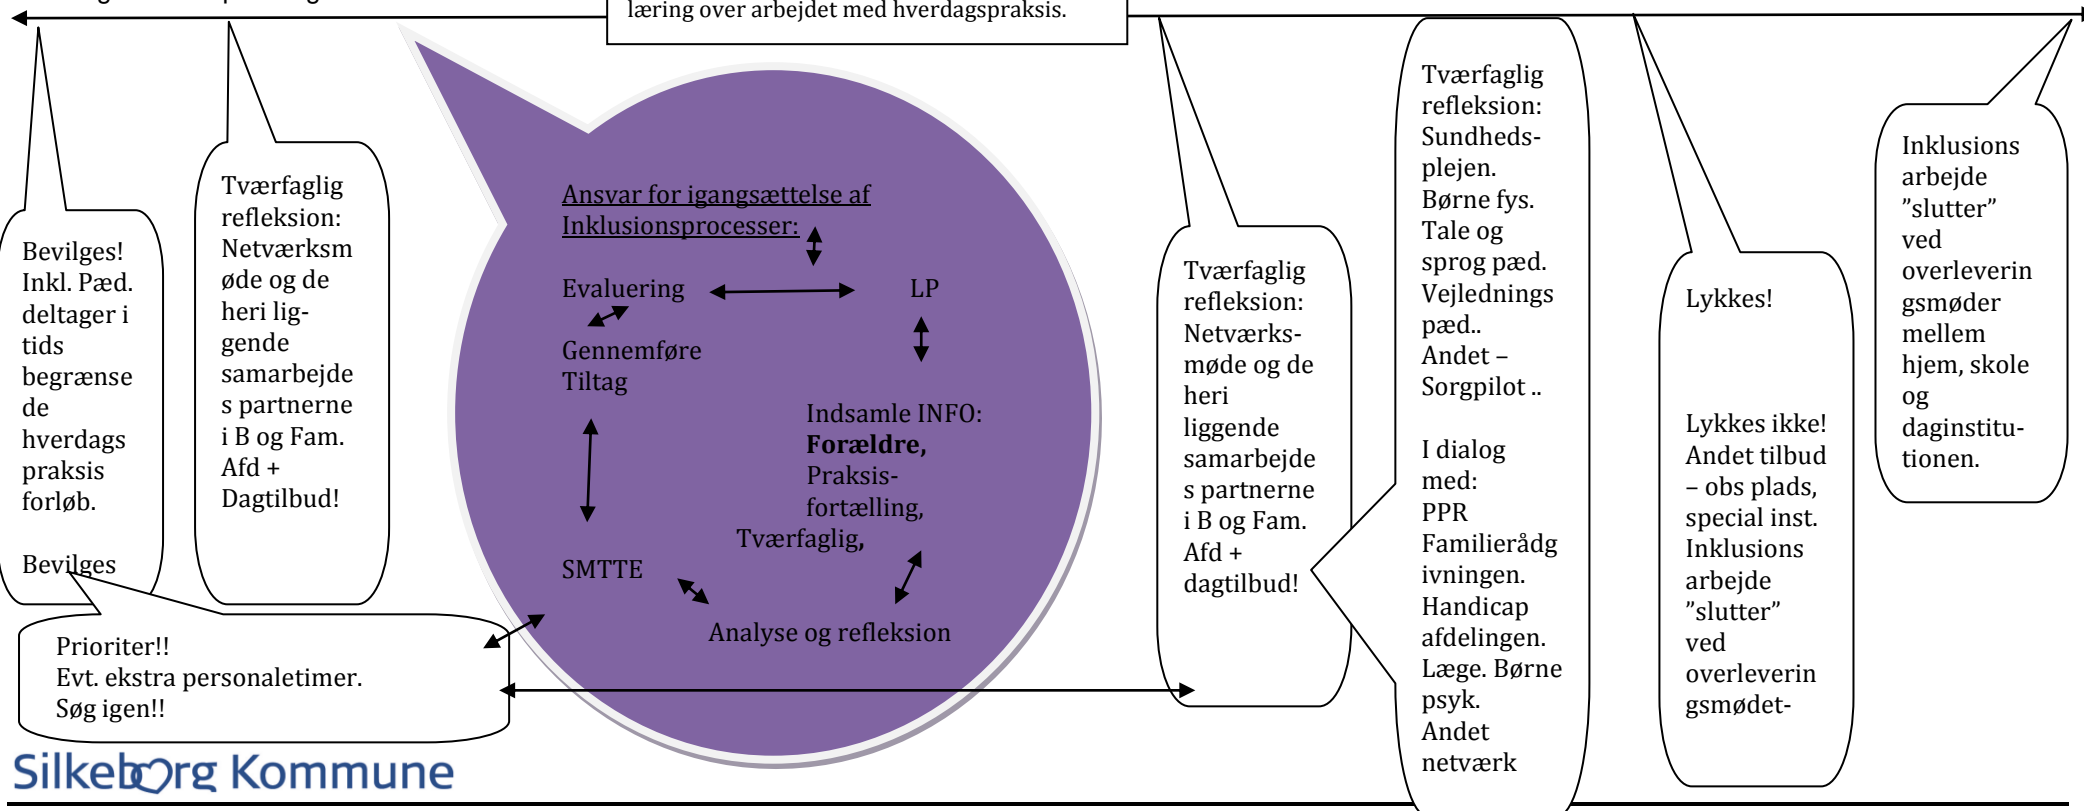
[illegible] læring over arbejdet med hverdagspraksis.

Bevilges! Inkl. Pæd. deltager i tids begrænse de hverdags praksis forløb.

Bevilges

Tværfaglig refleksion: Netværksmøde og de heri liggende samarbejdes partnerne i B og Fam. Afd + Dagtilbud!

Ansvar for igangsættelse af Inklusionsprocesser:

Evaluering

LP

Gennemføre Tiltag

Indsamle INFO: **Forældre,** Praksisfortælling, Tværfaglig,

SMTTE

Analyse og refleksion

Prioriter!! Evt. ekstra personaletimer. Søg igen!!

Tværfaglig refleksion: Netværksmøde og de heri liggende samarbejdes partnerne i B og Fam. Afd + dagtilbud!

Tværfaglig refleksion: Sundhedsplejen. Børne fys. Tale og sprog pæd. Vejlednings pæd.. Andet – Sorgpilot ..

I dialog med: PPR Familierådgivningen. Handicap afdelingen. Læge. Børne psyk. Andet netværk

Lykkes!

Lykkes ikke! Andet tilbud – obs plads, special inst. Inklusions arbejde ”slutter” ved overleveringsgsmødet-

Inklusions arbejde ”slutter” ved overleveringsgsmøder mellem hjem, skole og daginstitutionen.

Silkeborg Kommune